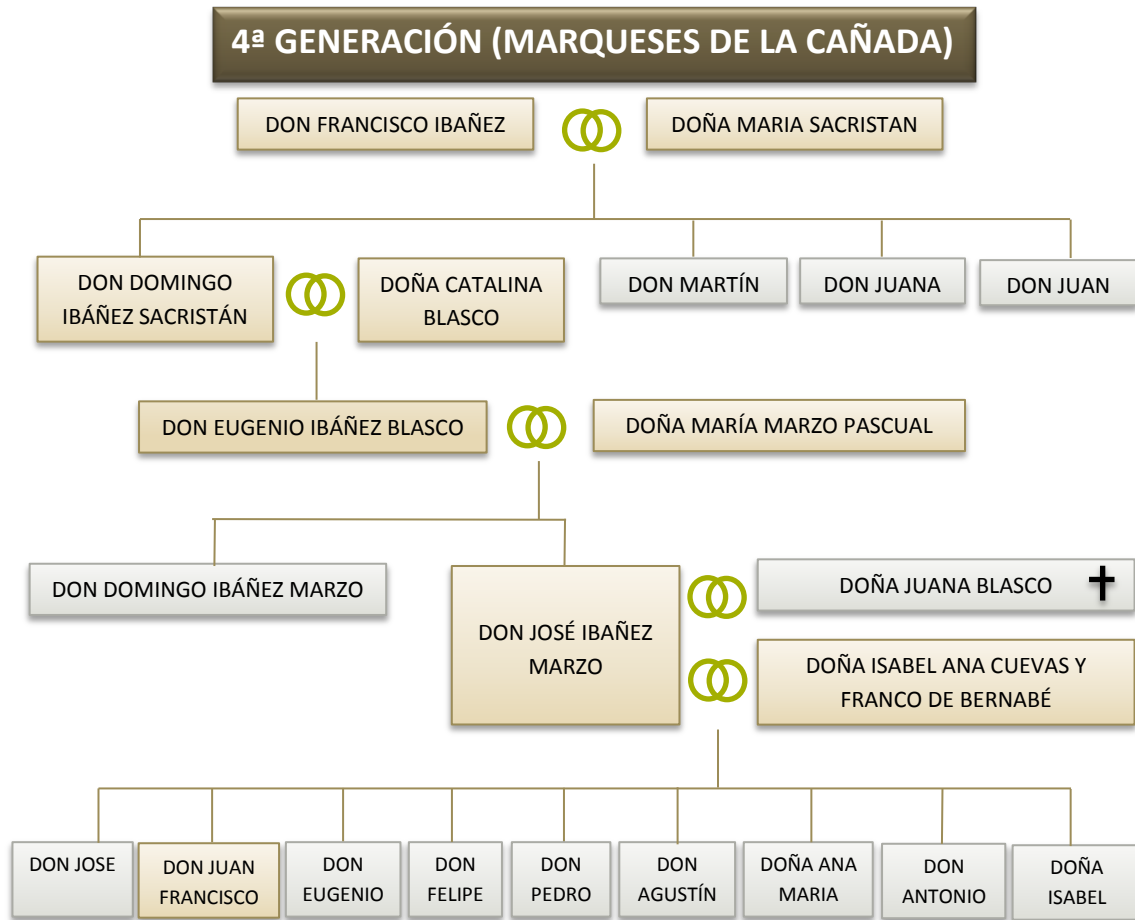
4ª GENERACIÓN (MARQUESES DE LA CAÑADA)

DON FRANCISCO IBAÑEZ

DOÑA MARIA SACRISTAN

DON DOMINGO IBÁÑEZ SACRISTÁN

DOÑA CATALINA BLASCO

DON MARTÍN

DON JUANA

DON JUAN

DON EUGENIO IBÁÑEZ BLASCO

DOÑA MARÍA MARZO PASCUAL

DON DOMINGO IBÁÑEZ MARZO

DON JOSÉ IBAÑEZ MARZO

DOÑA JUANA BLASCO ✝

DOÑA ISABEL ANA CUEVAS Y FRANCO DE BERNABÉ

DON JOSE

DON JUAN FRANCISCO

DON EUGENIO

DON FELIPE

DON PEDRO

DON AGUSTÍN

DOÑA ANA MARIA

DON ANTONIO

DOÑA ISABEL